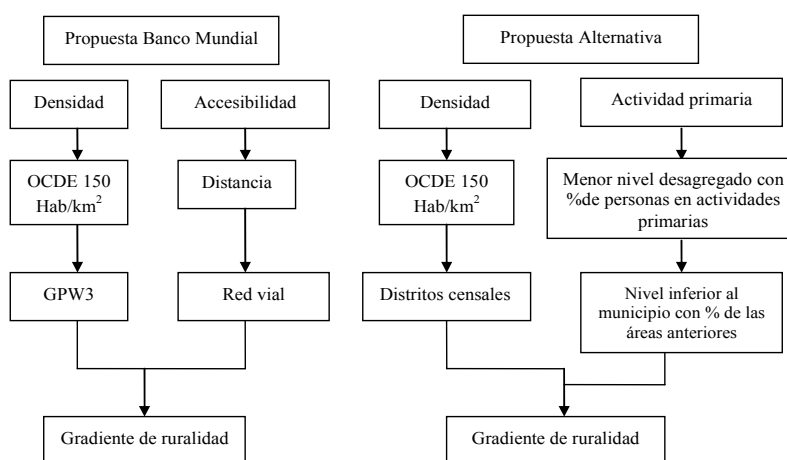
Propuesta Banco Mundial

Densidad

Accesibilidad

OCDE 150 Hab/km$^2$

Distancia

GPW3

Red vial

Gradiente de ruralidad

Propuesta Alternativa

Densidad

Actividad primaria

OCDE 150 Hab/km$^2$

Menor nivel desagregado con %de personas en actividades primarias

Distritos censales

Nivel inferior al municipio con % de las áreas anteriores

Gradiente de ruralidad